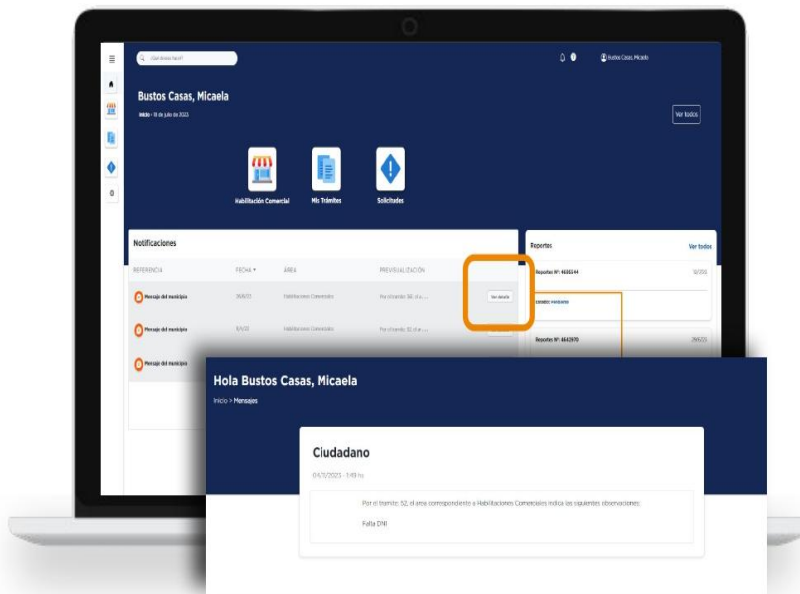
¿Qué estás buscando?

Bustos Casas, Micaela

Bustos Casas, Micaela

Inicio - 18 de julio de 2023

Ver todos

Habilitación Comercial

Mis Trámites

Solicitudes

Notificaciones

REFERENCIA

FECHA

ÁREA

PREVISUALIZACIÓN

Mensaje del municipio

Habilitaciones Comerciales

Ver detalle

Mensaje del municipio

Habilitaciones Comerciales

Mensaje del municipio

Reportes

Ver todos

Reportes Nº: 4655544

Reportes Nº: 4642970

Hola Bustos Casas, Micaela

Inicio > Mensajes

Ciudadano

04/11/2023 - 1:49 hs

Por el tramite: 52, el area correspondiente a Habilitaciones Comerciales indica las siguientes observaciones:

Falta DNI